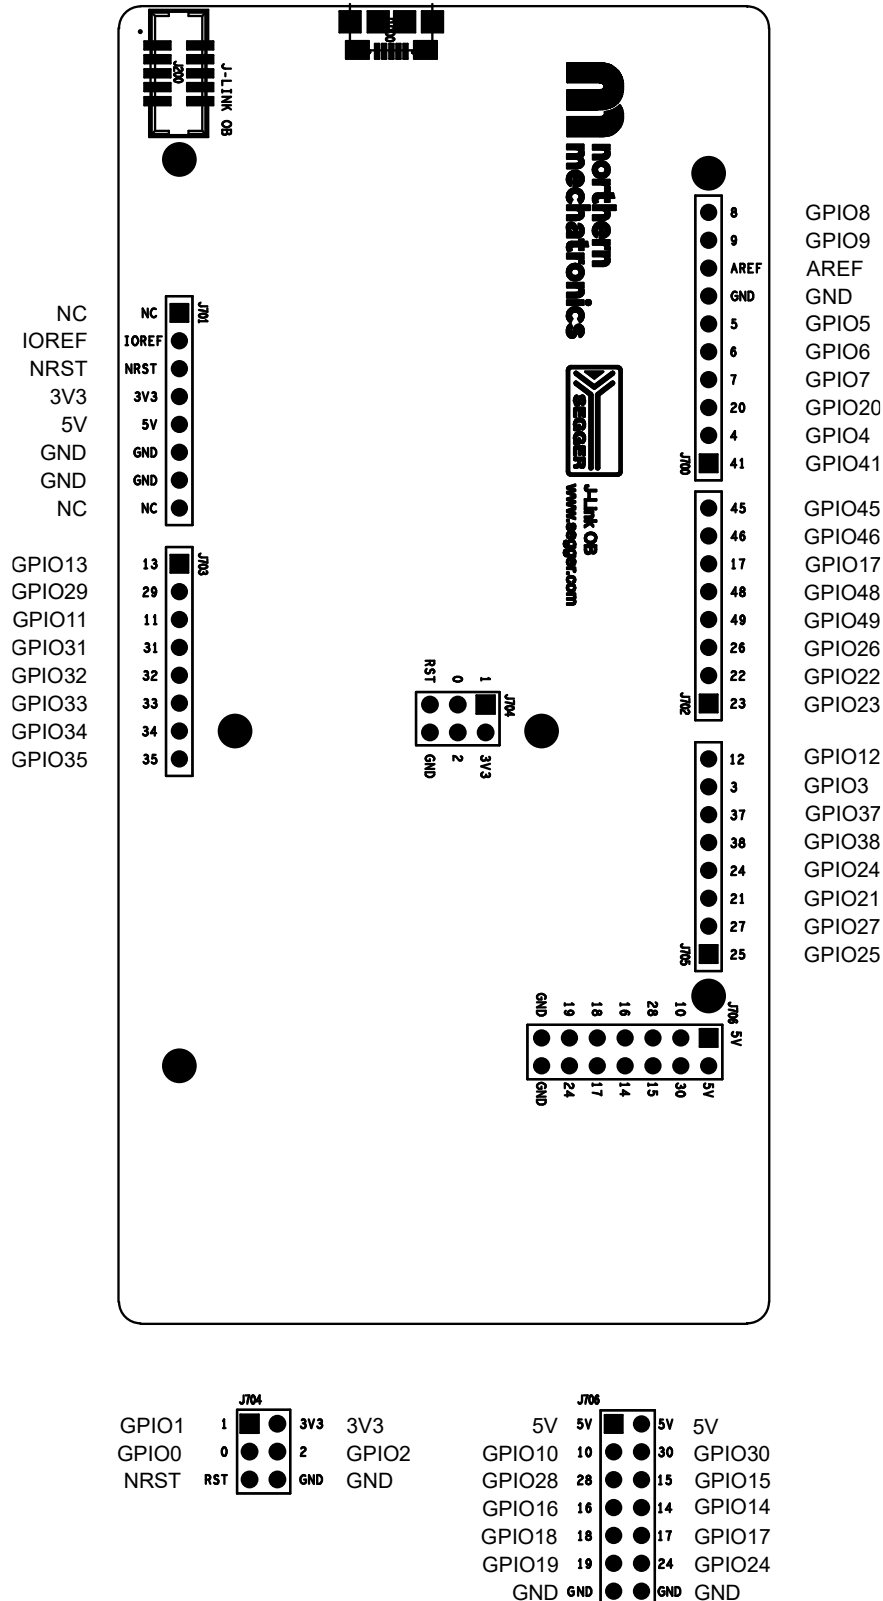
J200
J-LINK OB

northern
mechatronics

SEGGER
J-Link OB
www.segger.com

NC NC
IOREF IOREF
NRST NRST
3V3 3V3
5V 5V
GND GND
GND GND
NC NC
J701

GPIO13 13
GPIO29 29
GPIO11 11
GPIO31 31
GPIO32 32
GPIO33 33
GPIO34 34
GPIO35 35
J703

8 GPIO8
9 GPIO9
AREF AREF
GND GND
5 GPIO5
6 GPIO6
7 GPIO7
20 GPIO20
4 GPIO4
41 GPIO41
J700

45 GPIO45
46 GPIO46
17 GPIO17
48 GPIO48
49 GPIO49
26 GPIO26
22 GPIO22
23 GPIO23
J702

12 GPIO12
3 GPIO3
37 GPIO37
38 GPIO38
24 GPIO24
21 GPIO21
27 GPIO27
25 GPIO25
J705

J704
RST 0 1
GND 2 3V3

J706
5V 10 28 16 18 19 GND
5V 30 15 14 17 24 GND

J704
GPIO1 1 3V3 3V3
GPIO0 0 2 GPIO2
NRST RST GND GND

J706
5V 5V 5V 5V
GPIO10 10 30 GPIO30
GPIO28 28 15 GPIO15
GPIO16 16 14 GPIO14
GPIO18 18 17 GPIO17
GPIO19 19 24 GPIO24
GND GND GND GND